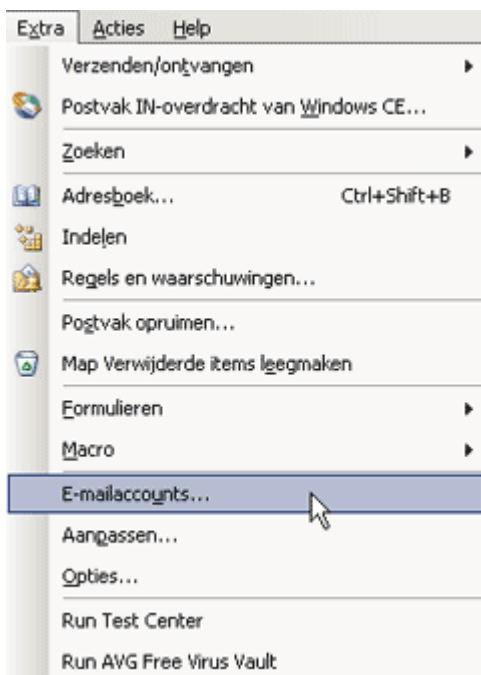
Extra Acties Help

Verzenden/ontvangen
Postvak IN-overdracht van Windows CE...
Zoeken
Adresboek... Ctrl+Shift+B
Indelen
Regels en waarschuwingen...
Postvak opruimen...
Map Verwijderde items leegmaken
Formulieren
Macro
E-mailaccounts...
Aanpassen...
Opties...
Run Test Center
Run AVG Free Virus Vault